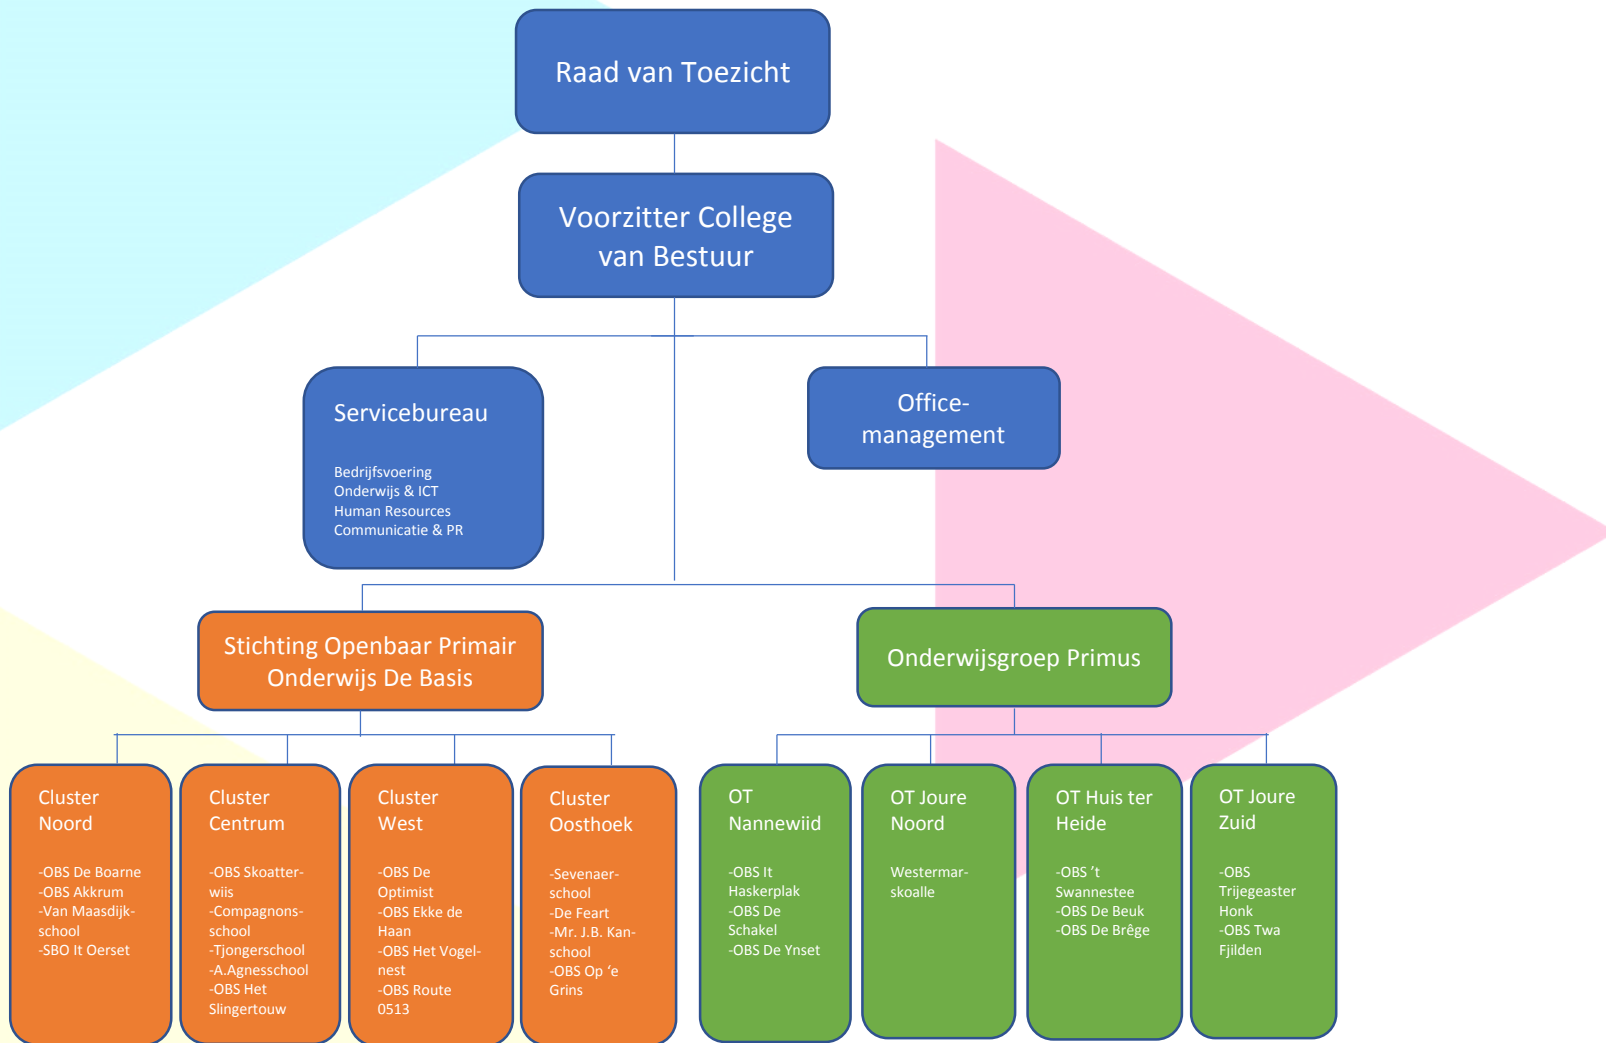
Raad van Toezicht

Voorzitter College van Bestuur

Servicebureau

Bedrijfsvoering
Onderwijs & ICT
Human Resources
Communicatie & PR

Office-management

Stichting Openbaar Primair Onderwijs De Basis

Onderwijsgroep Primus

Cluster Noord

-OBS De Boarne
-OBS Akkrum
-Van Maasdijk-school
-SBO It Oerset

Cluster Centrum

-OBS Skoatter-wiis
-Compagnons-school
-Tjongerschool
-A.Agnesschool
-OBS Het Slingertouw

Cluster West

-OBS De Optimist
-OBS Ekke de Haan
-OBS Het Vogel-nest
-OBS Route 0513

Cluster Oosthoek

-Sevenaer-school
-De Feart
-Mr. J.B. Kan-school
-OBS Op 'e Grins

OT Nannewiid

-OBS It Haskerplak
-OBS De Schakel
-OBS De Ynset

OT Joure Noord

Westermar-skoalle

OT Huis ter Heide

-OBS 't Swannestee
-OBS De Beuk
-OBS De Brêge

OT Joure Zuid

-OBS Trijegeaster Honk
-OBS Twa Fjilden